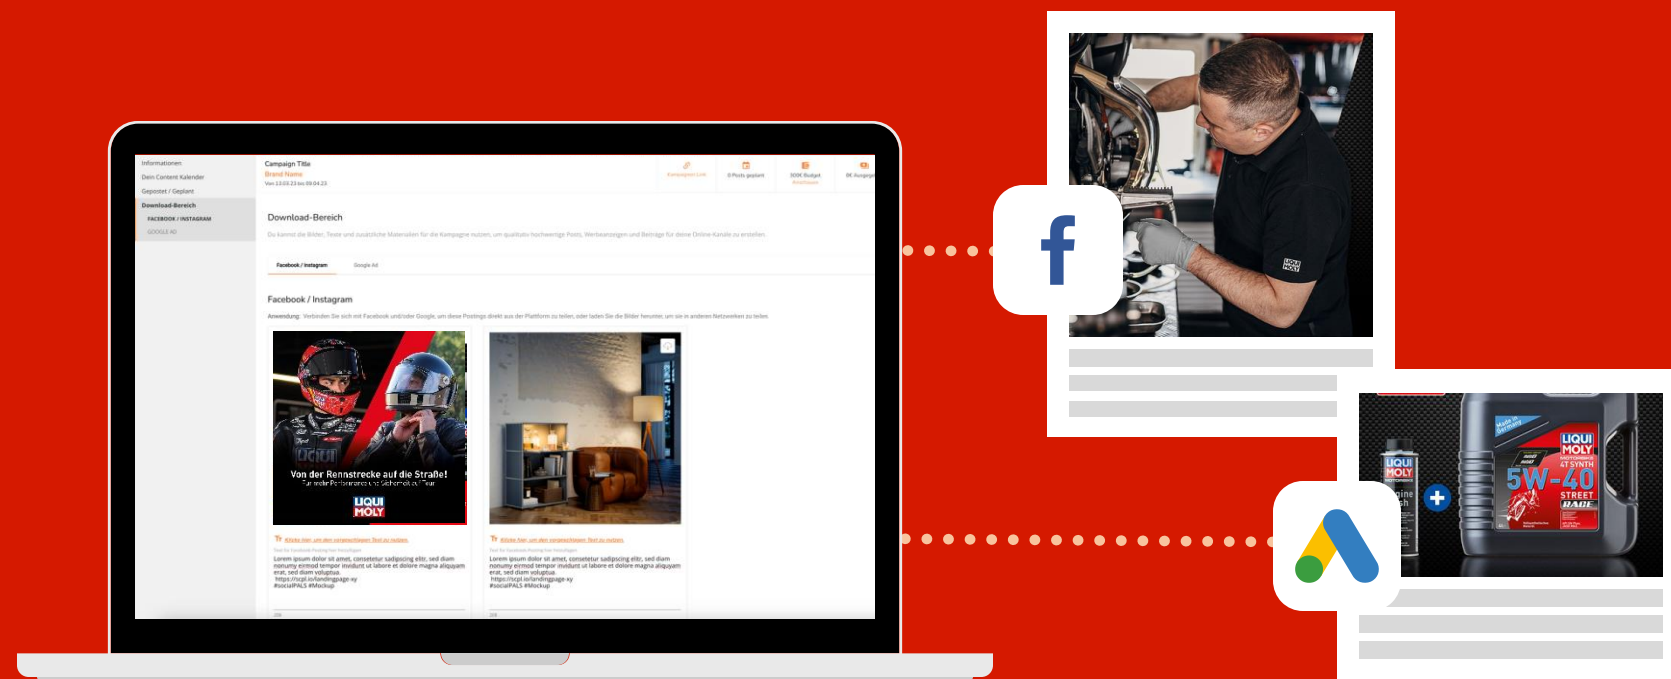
Informationen
Dein Content Kalender
Gepostet / Geplant
Download-Bereich
FACEBOOK / INSTAGRAM
GOOGLE AD

Campaign Title
Brand Name
Von 13.03.23 bis 09.04.23

Kampagnen Link
0 Posts geplant
300€ Budget
0€ Ausgege

Download-Bereich

Du kannst die Bilder, Texte und zusätzliche Materialien für die Kampagne nutzen, um qualitativ hochwertige Posts, Werbeanzeigen und Beiträge für deine Online-Kanäle zu erstellen.

Facebook / Instagram
Google Ad

Facebook / Instagram

Anwendung: Verbinden Sie sich mit Facebook und/oder Google, um diese Postings direkt aus der Plattform zu teilen, oder laden Sie die Bilder herunter, um sie in anderen Netzwerken zu teilen.

Von der Rennstrecke auf die Straße!
Für mehr Performance und Sicherheit auf Tour
LIQUI MOLY

Klicke hier, um den vorgeschlagenen Text zu nutzen.
Text für Facebook Posting hier hinzufügen
Lorem ipsum dolor sit amet, consetetur sadipscing elitr, sed diam nonumy eirmod tempor invidunt ut labore et dolore magna aliquyam erat, sed diam voluptua.
https://scpl.io/landingpage-xy
#socialPALS #Mockup

Klicke hier, um den vorgeschlagenen Text zu nutzen.
Text für Facebook Posting hier hinzufügen
Lorem ipsum dolor sit amet, consetetur sadipscing elitr, sed diam nonumy eirmod tempor invidunt ut labore et dolore magna aliquyam erat, sed diam voluptua.
https://scpl.io/landingpage-xy
#socialPALS #Mockup

LIQUI MOLY

LIQUI MOLY
LIQUI MOLY
5W-40
STREET RACE